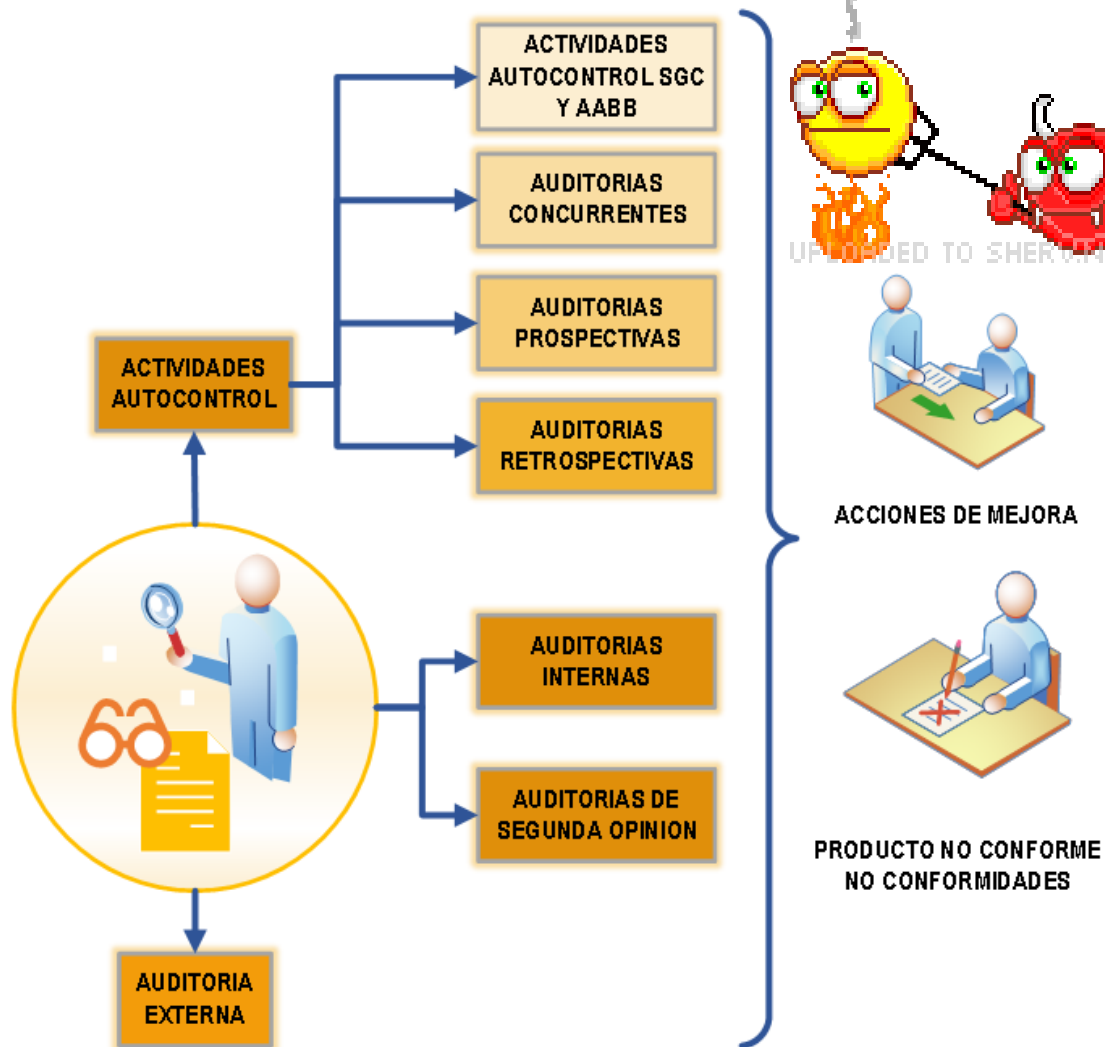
ACTIVIDADES AUTOCONTROL

ACTIVIDADES AUTOCONTROL SGC Y AABB

AUDITORIAS CONCURRENTES

AUDITORIAS PROSPECTIVAS

AUDITORIAS RETROSPECTIVAS

AUDITORIAS INTERNAS

AUDITORIAS DE SEGUNDA OPINION

AUDITORIA EXTERNA

UPLOADED TO SHERV.N

ACCIONES DE MEJORA

PRODUCTO NO CONFORME NO CONFORMIDADES